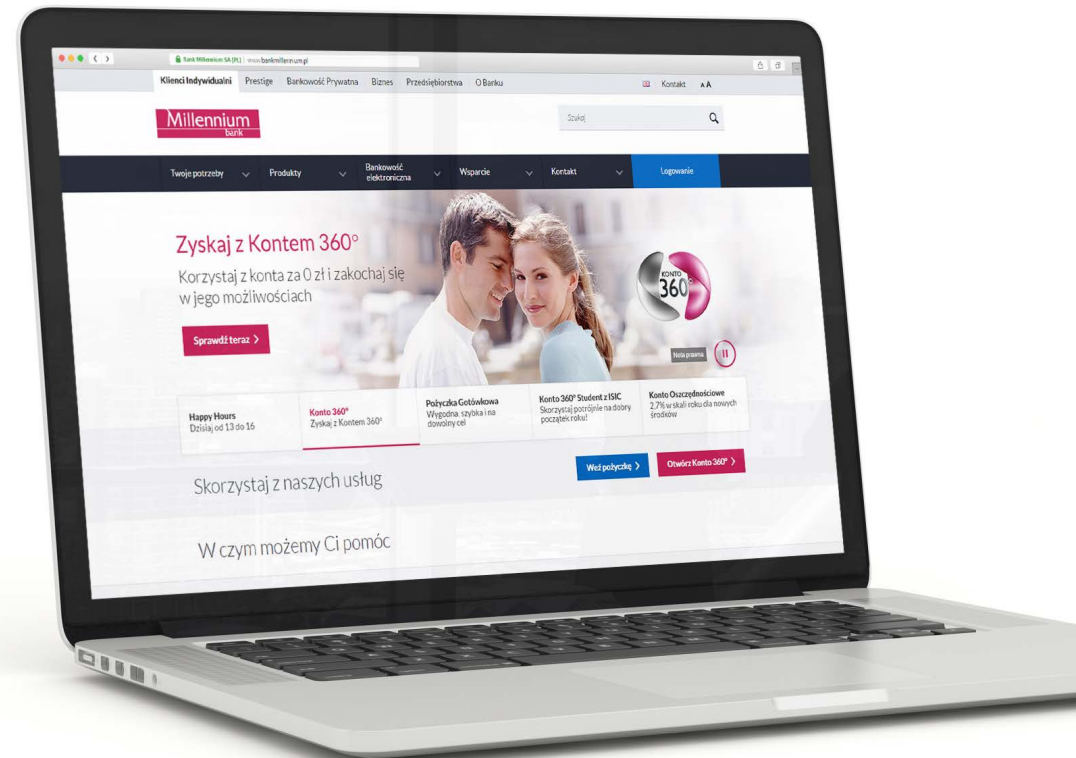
Bank Millennium SA [PL] | www.bankmillennium.pl

Klienci Indywidualni Prestige Bankowość Prywatna Biznes Przedsiębiorstwa O Banku

Kontakt A A

Millennium bank

Szukaj

Twoje potrzeby Produkty Bankowość elektroniczna Wsparcie Kontakt Logowanie

Zyskaj z Kontem 360°

Korzystaj z konta za 0 zł i zakochaj się w jego możliwościach

Sprawdź teraz >

KONTO 360°

Nota prawna

Happy Hours
Dzisiaj od 13 do 16

Konto 360°
Zyskaj z Kontem 360°

Pożyczka Gotówkowa
Wygodna, szybka i na dowolny cel

Konto 360° Student z ISIC
Skorzystaj potrójnie na dobry początek roku!

Konto Oszczędnościowe
2,7% w skali roku dla nowych środków

Weź pożyczkę >

Otwórz Konto 360° >

Skorzystaj z naszych usług

W czym możemy Ci pomóc